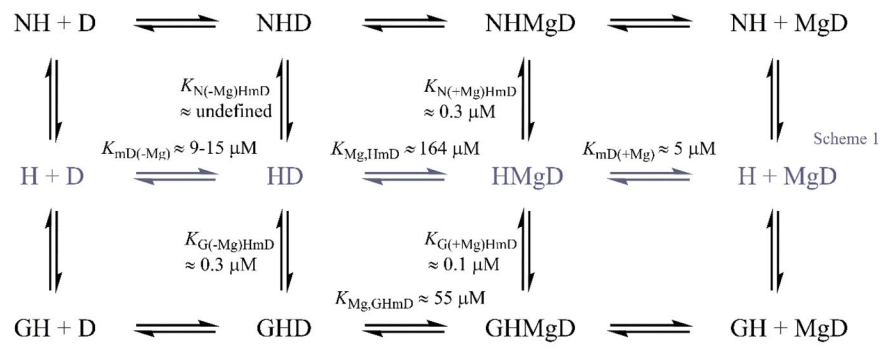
NH + D ⇌ NHD ⇌ NHMgD ⇌ NH + MgD

$K_{N(-Mg)HmD}$ ≈ undefined

$K_{N(+Mg)HmD}$ ≈ 0.3 μM

$K_{mD(-Mg)}$ ≈ 9-15 μM

$K_{Mg,HmD}$ ≈ 164 μM

$K_{mD(+Mg)}$ ≈ 5 μM

Scheme 1

H + D ⇌ HD ⇌ HMgD ⇌ H + MgD

$K_{G(-Mg)HmD}$ ≈ 0.3 μM

$K_{G(+Mg)HmD}$ ≈ 0.1 μM

$K_{Mg,GHmD}$ ≈ 55 μM

GH + D ⇌ GHD ⇌ GHMgD ⇌ GH + MgD